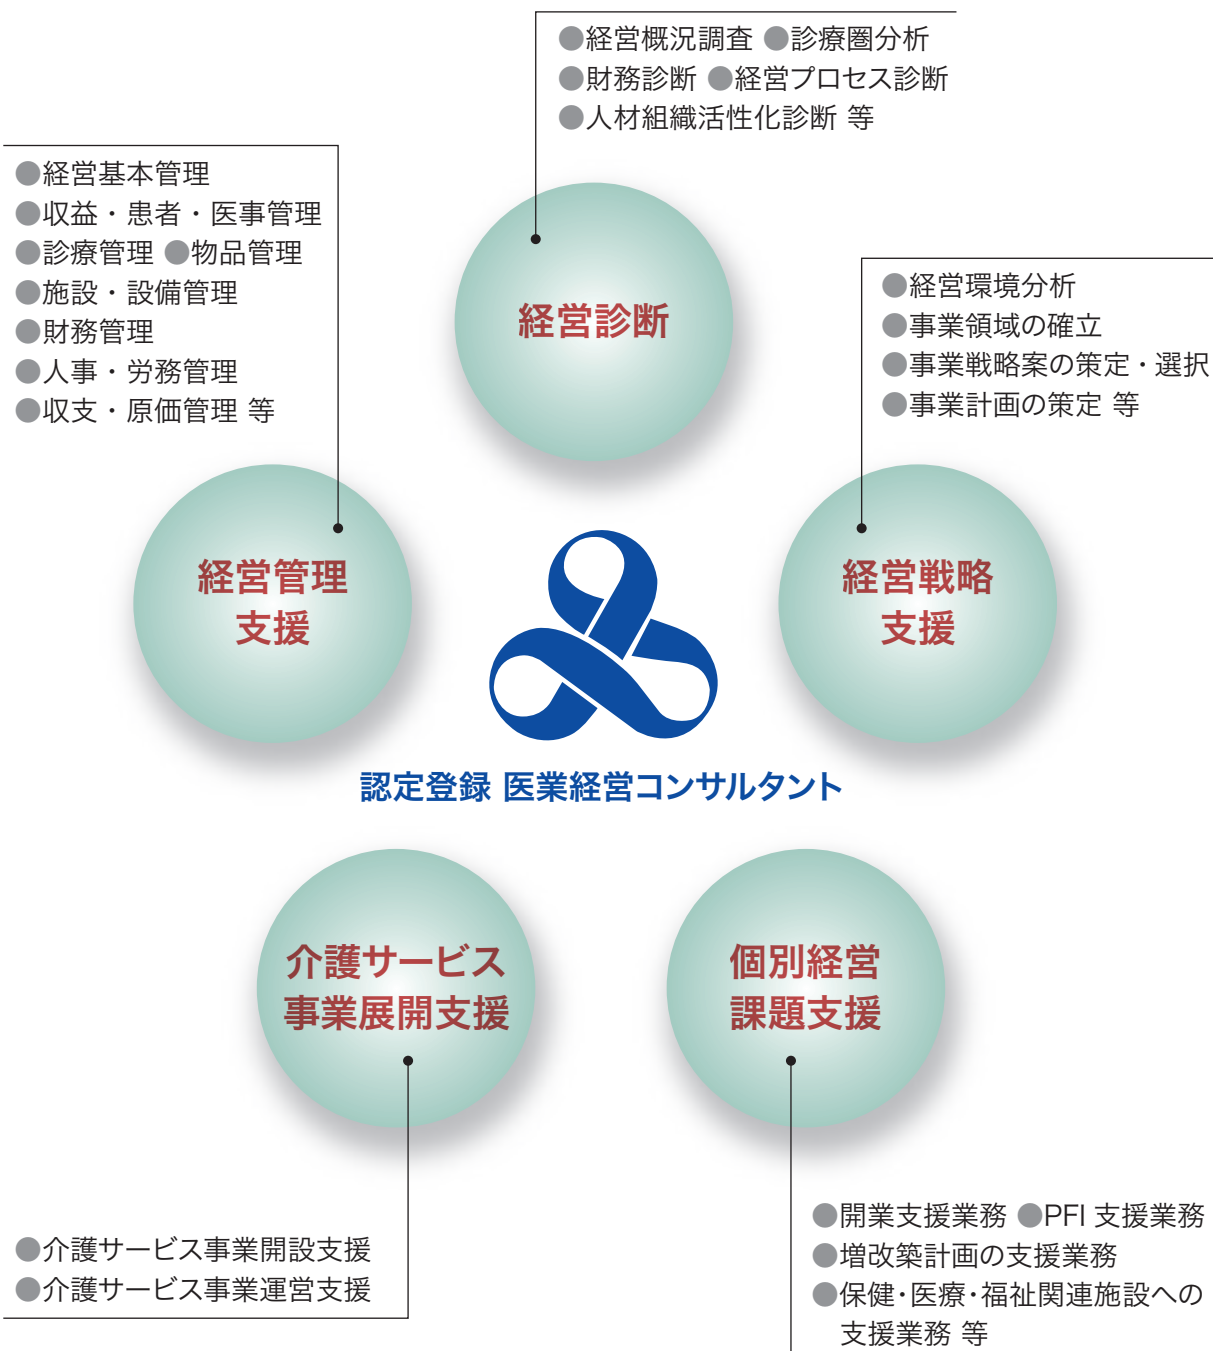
●経営概況調査 ●診療圏分析
●財務診断 ●経営プロセス診断
●人材組織活性化診断 等

●経営基本管理
●収益・患者・医事管理
●診療管理 ●物品管理
●施設・設備管理
●財務管理
●人事・労務管理
●収支・原価管理 等

経営診断

●経営環境分析
●事業領域の確立
●事業戦略案の策定・選択
●事業計画の策定 等

経営管理支援

経営戦略支援

認定登録 医業経営コンサルタント

介護サービス事業展開支援

個別経営課題支援

●介護サービス事業開設支援
●介護サービス事業運営支援

●開業支援業務 ●PFI 支援業務
●増改築計画の支援業務
●保健・医療・福祉関連施設への支援業務 等